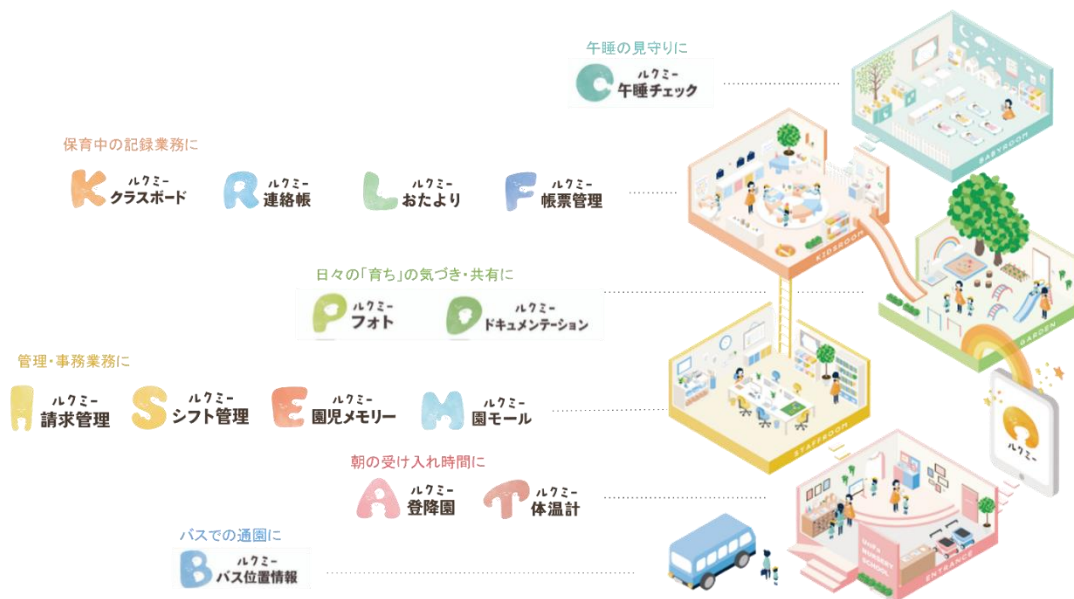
午睡の見守りに

C ルクミー 午睡チェック

保育中の記録業務に

K ルクミー クラスボード

R ルクミー 連絡帳

L ルクミー おたより

F ルクミー 帳票管理

日々の「育ち」の気づき・共有に

P ルクミー フォト

D ルクミー ドキュメンテーション

管理・事務業務に

I ルクミー 請求管理

S ルクミー シフト管理

E ルクミー 園児メモリー

M ルクミー 園モール

朝の受け入れ時間に

A ルクミー 登降園

T ルクミー 体温計

バスでの通園に

B ルクミー バス位置情報

BABYROOM

KIDSROOM

GARDEN

STAFFROOM

ENTRANCE

ルクミー